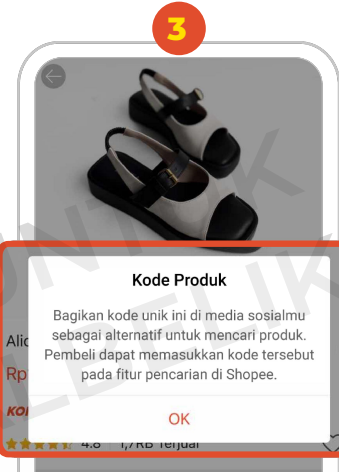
3

Kode Produk

Bagikan kode unik ini di media sosialmu sebagai alternatif untuk mencari produk. Pembeli dapat memasukkan kode tersebut pada fitur pencarian di Shopee.

OK

Alic
Rp
KO
4.8 1,7RB Terjual